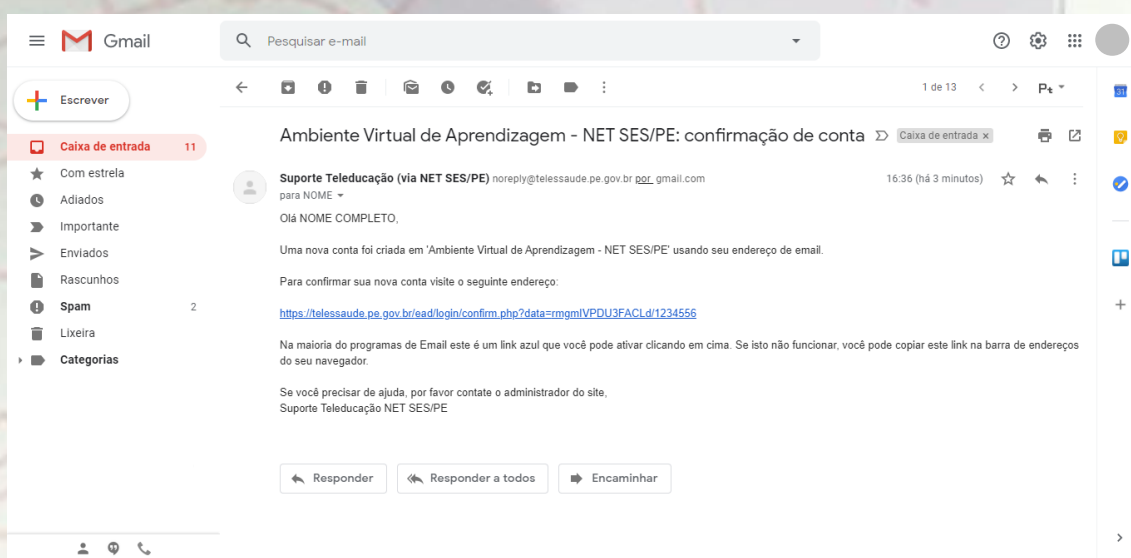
Gmail

Pesquisar e-mail

Escrever

Caixa de entrada 11
Com estrela
Adiados
Importante
Enviados
Rascunhos
Spam 2
Lixeira
Categorias

1 de 13

Ambiente Virtual de Aprendizagem - NET SES/PE: confirmação de conta Caixa de entrada ×

Suporte Teleducação (via NET SES/PE) noreply@telessaude.pe.gov.br por gmail.com
para NOME
16:36 (há 3 minutos)

Olá NOME COMPLETO,

Uma nova conta foi criada em 'Ambiente Virtual de Aprendizagem - NET SES/PE' usando seu endereço de email.

Para confirmar sua nova conta visite o seguinte endereço:

https://telessaude.pe.gov.br/ead/login/confirm.php?data=rmgmIVPDU3FACLd/1234556

Na maioria do programas de Email este é um link azul que você pode ativar clicando em cima. Se isto não funcionar, você pode copiar este link na barra de endereços do seu navegador.

Se você precisar de ajuda, por favor contate o administrador do site,
Suporte Teleducação NET SES/PE

Responder
Responder a todos
Encaminhar